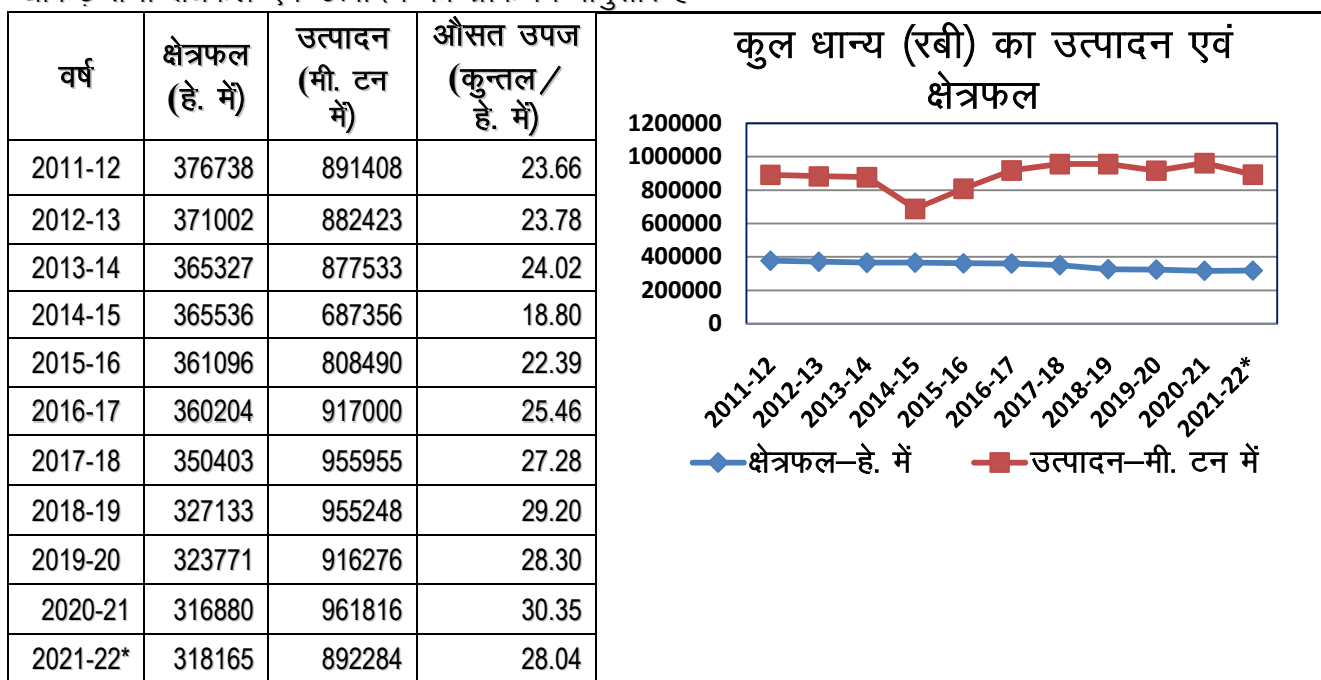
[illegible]

| वर्ष | क्षेत्रफल (हे. में) | उत्पादन (मी. टन में) | औसत उपज (कुन्तल / हे. में) |
|---|---|---|---|
| 2011-12 | 376738 | 891408 | 23.66 |
| 2012-13 | 371002 | 882423 | 23.78 |
| 2013-14 | 365327 | 877533 | 24.02 |
| 2014-15 | 365536 | 687356 | 18.80 |
| 2015-16 | 361096 | 808490 | 22.39 |
| 2016-17 | 360204 | 917000 | 25.46 |
| 2017-18 | 350403 | 955955 | 27.28 |
| 2018-19 | 327133 | 955248 | 29.20 |
| 2019-20 | 323771 | 916276 | 28.30 |
| 2020-21 | 316880 | 961816 | 30.35 |
| 2021-22* | 318165 | 892284 | 28.04 |

कुल धान्य (रबी) का उत्पादन एवं क्षेत्रफल

1200000
1000000
800000
600000
400000
200000
0

2011-12 2012-13 2013-14 2014-15 2015-16 2016-17 2017-18 2018-19 2019-20 2020-21 2021-22*

क्षेत्रफल–हे. में
उत्पादन–मी. टन में